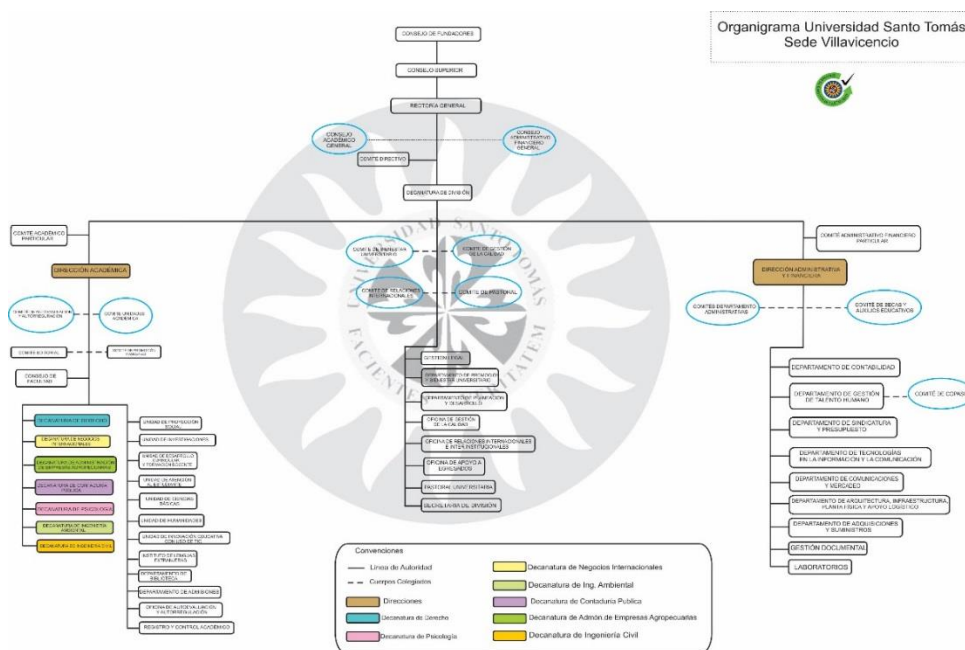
Organigrama Universidad Santo Tomás
Sede Villavicencio

CONSEJO DE FUNDADORES

CONSEJO SUPERIOR

RECTORÍA GENERAL

CONSEJO ACADÉMICO GENERAL

CONSEJO ADMINISTRATIVO FINANCIERO GENERAL

COMITÉ DIRECTIVO

DECANATURA DE DIVISIÓN

COMITÉ ACADÉMICO PARTICULAR

COMITÉ DE BIENESTAR UNIVERSITARIO

COMITÉ DE GESTIÓN DE LA CALIDAD

COMITÉ DE RELACIONES INTERNACIONALES

COMITÉ DE PASTORAL

COMITÉ ADMINISTRATIVO FINANCIERO PARTICULAR

DIRECCIÓN ACADÉMICA

DIRECCIÓN ADMINISTRATIVA Y FINANCIERA

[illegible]

COMITÉ UNIDADES ACADÉMICAS

COMITÉS DEPARTAMENTO ADMINISTRATIVAS

COMITÉ DE BECAS Y AUXILIOS EDUCATIVOS

COMITÉ EDITORIAL

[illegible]

CONSEJO DE FACULTAD

GESTIÓN FINAL

DEPARTAMENTO DE PROMOCIÓN Y BIENESTAR UNIVERSITARIO

DEPARTAMENTO DE PLANEACIÓN Y DESARROLLO

OFICINA DE GESTIÓN DE LA CALIDAD

OFICINA DE RELACIONES INTERNACIONALES E INTERINSTITUCIONALES

OFICINA DE APOYO A EGRESADOS

PASTORAL UNIVERSITARIA

SECRETARÍA DE DIVISIÓN

DEPARTAMENTO DE CONTABILIDAD

DEPARTAMENTO DE GESTIÓN DE TALENTO HUMANO

COMITÉ DE COPAS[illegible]

DEPARTAMENTO DE SINDICATURA Y PRESUPUESTO

DEPARTAMENTO DE TECNOLOGÍAS EN LA INFORMACIÓN Y LA COMUNICACIÓN

DEPARTAMENTO DE COMUNICACIONES Y MERCADEO

DEPARTAMENTO DE ARQUITECTURA, INFRAESTRUCTURA, PLANTA FÍSICA Y APOYO LOGÍSTICO

DEPARTAMENTO DE ADQUISICIONES Y SUMINISTROS

GESTIÓN DOCUMENTAL

LABORATORIOS

DECANATURA DE DERECHO

DECANATURA DE NEGOCIOS INTERNACIONALES

DECANATURA DE ADMINISTRACIÓN DE EMPRESAS AGROPECUARIAS

DECANATURA DE CONTADURÍA PÚBLICA

DECANATURA DE PSICOLOGÍA

DECANATURA DE INGENIERÍA AMBIENTAL

DECANATURA DE INGENIERÍA CIVIL

UNIDAD DE PROYECCIÓN SOCIAL

UNIDAD DE INVESTIGACIÓN

UNIDAD DE DESARROLLO CURRICULAR Y FORMACIÓN DOCENTE

UNIDAD DE ATENCIÓN ACADÉMICA

UNIDAD DE CIENCIAS BÁSICAS

UNIDAD DE HUMANIDADES

UNIDAD DE INNOVACIÓN EDUCATIVA CON USO DE TIC

INSTITUTO DE LENGUAS EXTRANJERAS

DEPARTAMENTO DE BIBLIOTECA

DEPARTAMENTO DE ADMISIONES

OFICINA DE AUTOEVALUACIÓN Y AUTORREGULACIÓN

REGISTRO Y CONTROL ACADÉMICO

Convenciones
Línea de Autoridad
Cuerpos Colegiados
Direcciones
Decanatura de Derecho
Decanatura de Psicología
Decanatura de Negocios Internacionales
Decanatura de Ing. Ambiental
Decanatura de Contaduría Pública
Decanatura de Admón de Empresas Agropecuarias
Decanatura de Ingeniería Civil